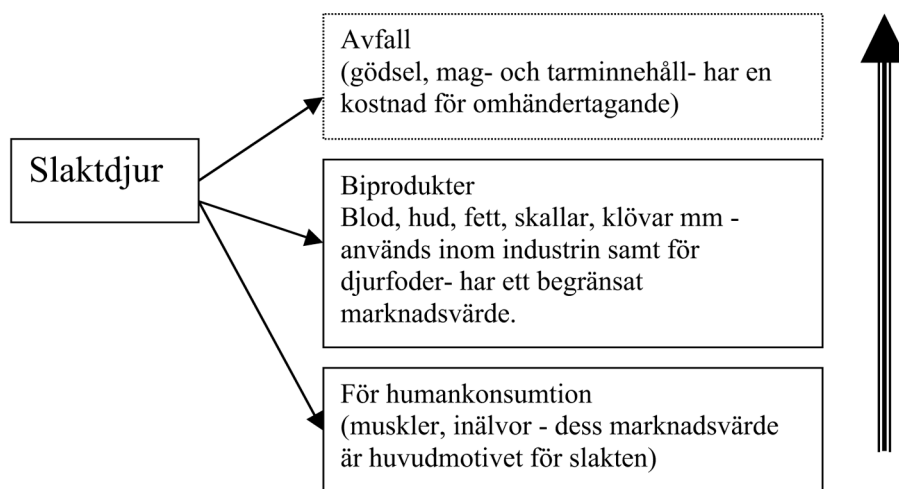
Slaktdjur

Avfall
(gödsel, mag- och tarminnehåll- har en kostnad för omhändertagande)

Biprodukter
Blod, hud, fett, skallar, klövar mm - används inom industrin samt för djurfoder- har ett begränsat marknadsvärde.

För humankonsumtion
(muskler, inälvor - dess marknadsvärde är huvudmotivet för slakten)